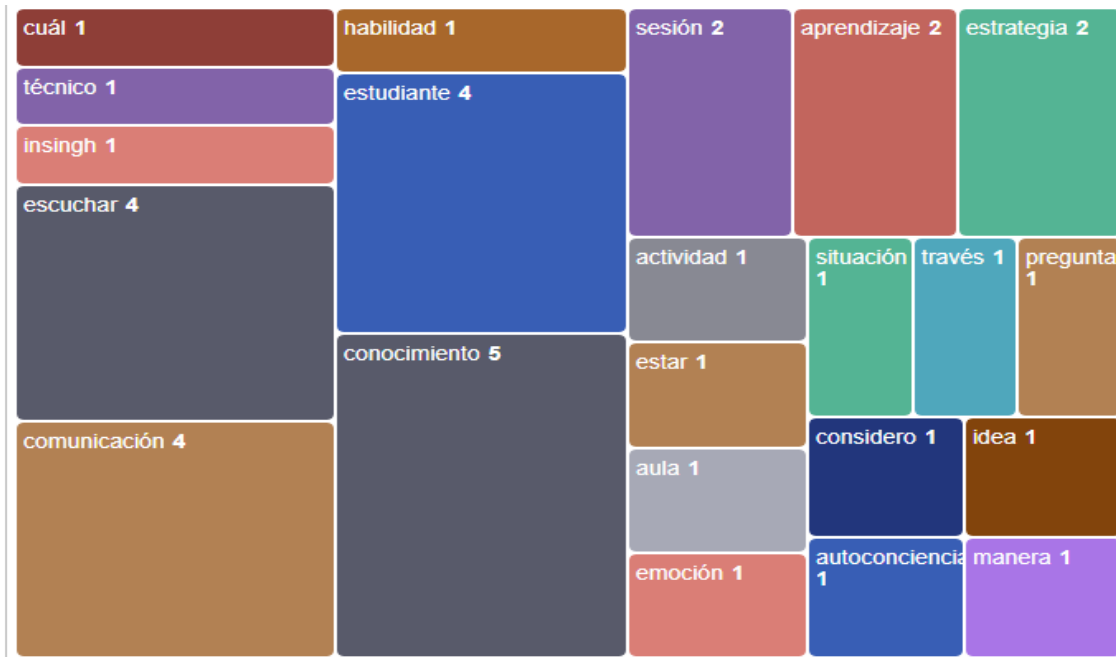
cuál 1
técnico 1
insingh 1
escuchar 4
comunicación 4
habilidad 1
estudiante 4
conocimiento 5
sesión 2
aprendizaje 2
estrategia 2
actividad 1
estar 1
aula 1
emoción 1
situación 1
través 1
pregunta 1
considero 1
idea 1
autoconciencia 1
manera 1